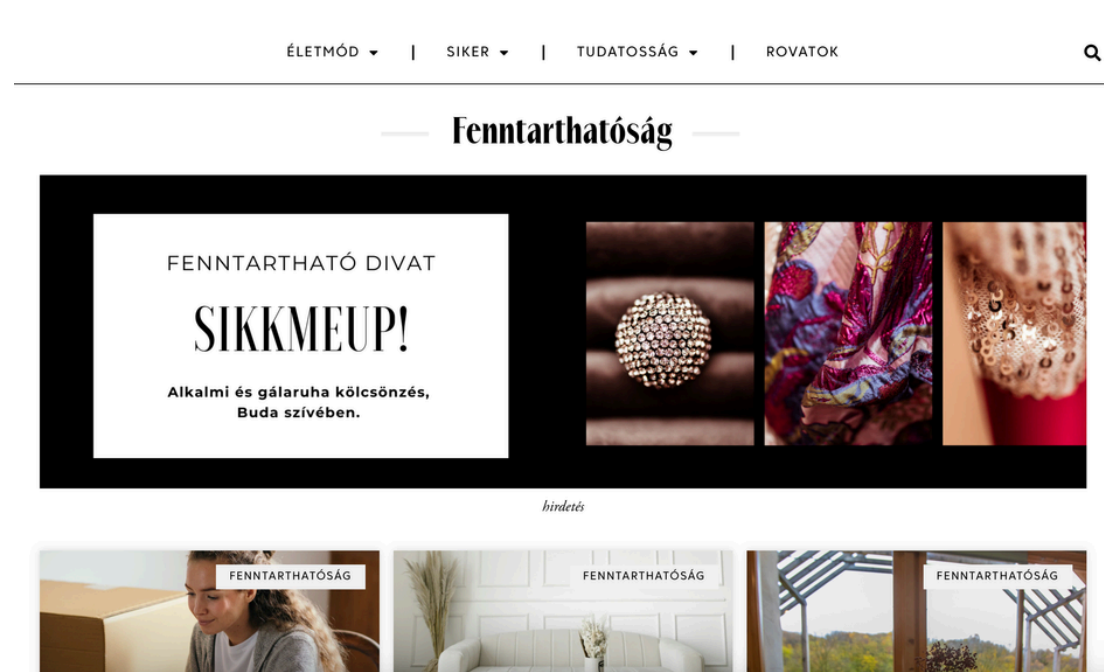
ÉLETMÓD ▾ | SIKER ▾ | TUDATOSSÁG ▾ | ROVATOK

Fenntarthatóság

FENNTARTHATÓ DIVAT

SIKKMEUP!

Alkalmi és gálaruha kölcsönzés, Buda szívében.

hirdetés

FENNTARTHATÓSÁG

FENNTARTHATÓSÁG

FENNTARTHATÓSÁG